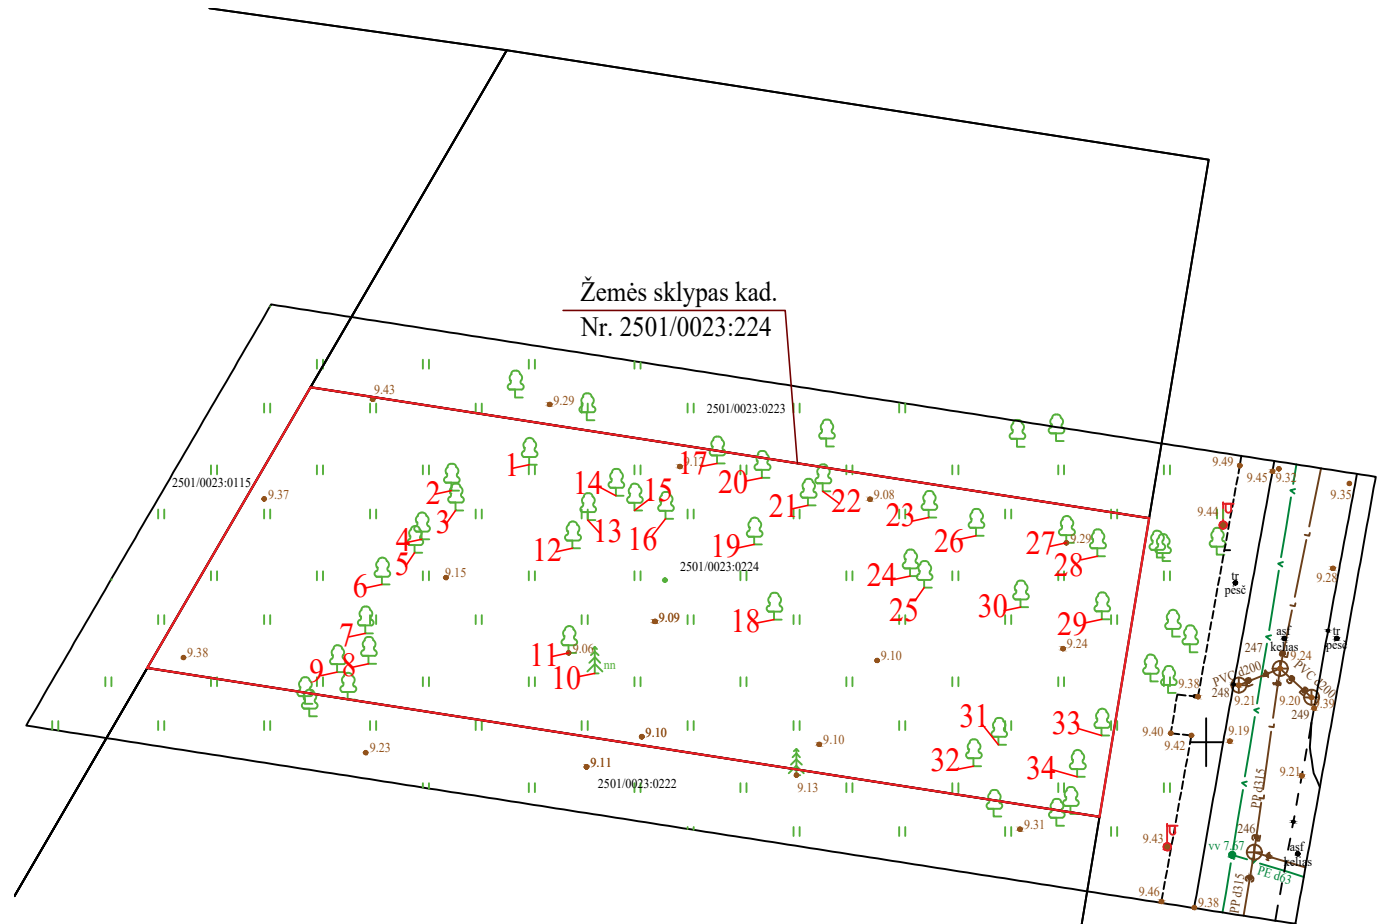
Žemės sklypas kad.
Nr. 2501/0023:224

9.43
9.29
2501/0023:0223
2501/0023:0115
9.37
1
17
20
21
22
9.08
23
2
3
14
15
13
16
12
4
5
6
9.15
19
2501/0023:0224
26
27
9.29
28
24
25
30
18
9.09
29
9.24
7
9.38
8
9
11
9.06
nn
10
9.10
31
33
32
34
9.23
9.10
9.11
9.10
2501/0023:0222
9.13
9.31
9.49
9.45
9.32
9.35
9.44
tr
pesč
9.28
asf
kelias
tr
pesč
247
9.24
PVC d200
PVC d200
248
9.38
9.21
9.20
249
9.39
9.40
9.42
9.19
PP d315
9.21
9.43
246
vv 7.67
asf
kelias
PE d63
9.46
9.38
PP d315